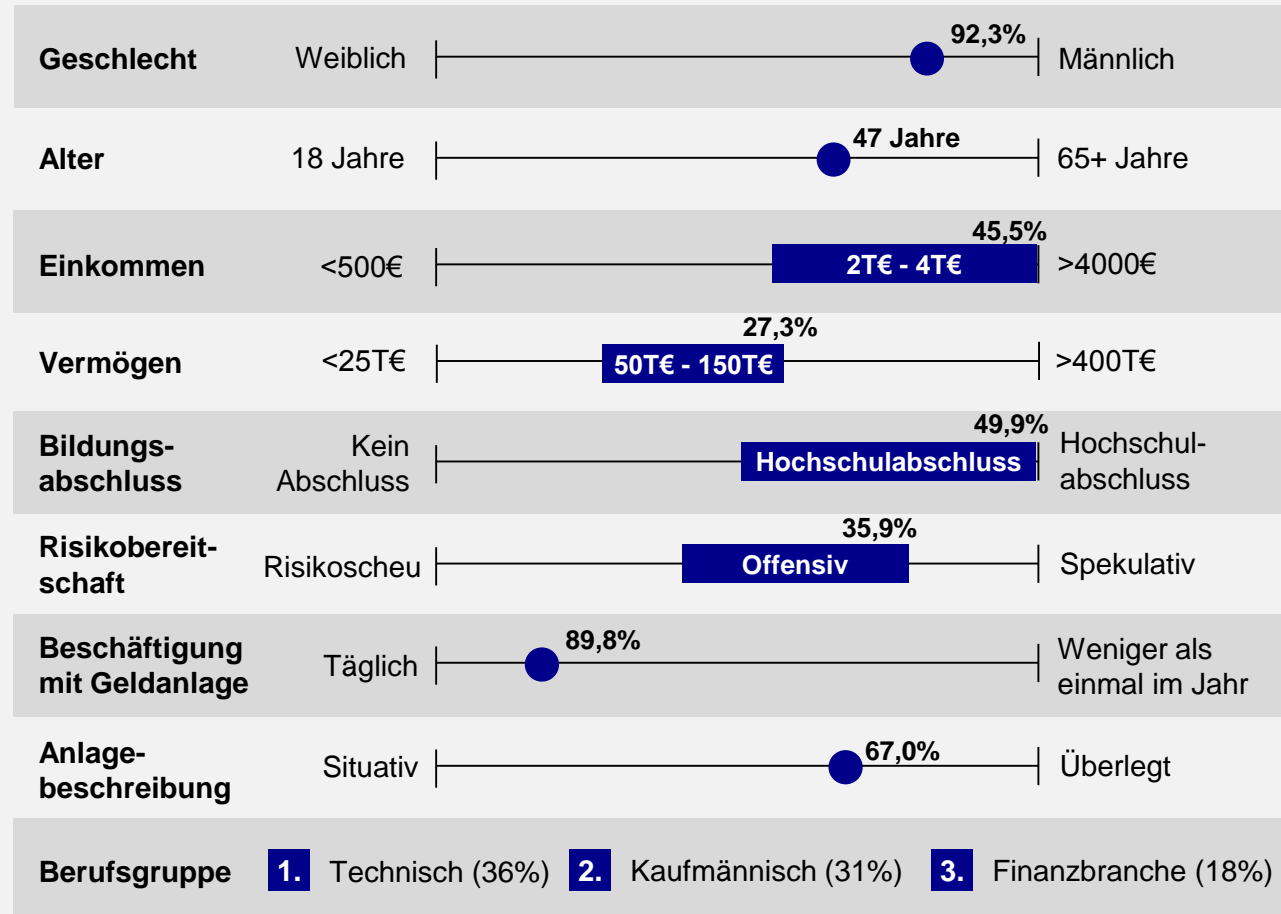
Geschlecht Weiblich 92,3% Männlich

Alter 18 Jahre 47 Jahre 65+ Jahre

Einkommen <500€ 45,5% 2T€ - 4T€ >4000€

Vermögen <25T€ 27,3% 50T€ - 150T€ >400T€

Bildungsabschluss Kein Abschluss 49,9% Hochschulabschluss Hochschulabschluss

Risikobereitschaft Risikoscheu 35,9% Offensiv Spekulativ

Beschäftigung mit Geldanlage Täglich 89,8% Weniger als einmal im Jahr

Anlagebeschreibung Situativ 67,0% Überlegt

Berufsgruppe 1. Technisch (36%) 2. Kaufmännisch (31%) 3. Finanzbranche (18%)